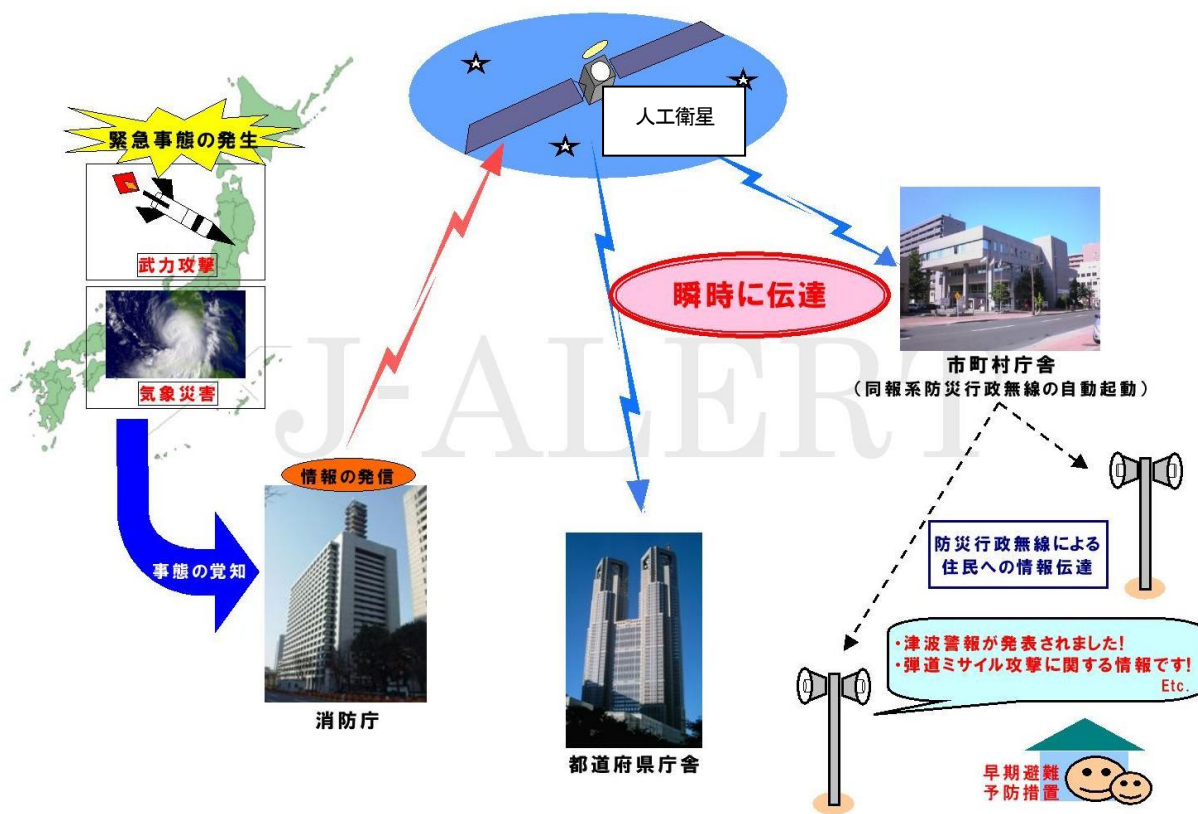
緊急事態の発生

武力攻撃

気象災害

人工衛星

瞬時に伝達

市町村庁舎
（同報系防災行政無線の自動起動）

J-ALERT

情報の発信

事態の覚知

消防庁

都道府県庁舎

防災行政無線による
住民への情報伝達

・津波警報が発表されました!
・弾道ミサイル攻撃に関する情報です!
Etc.

早期避難
予防措置